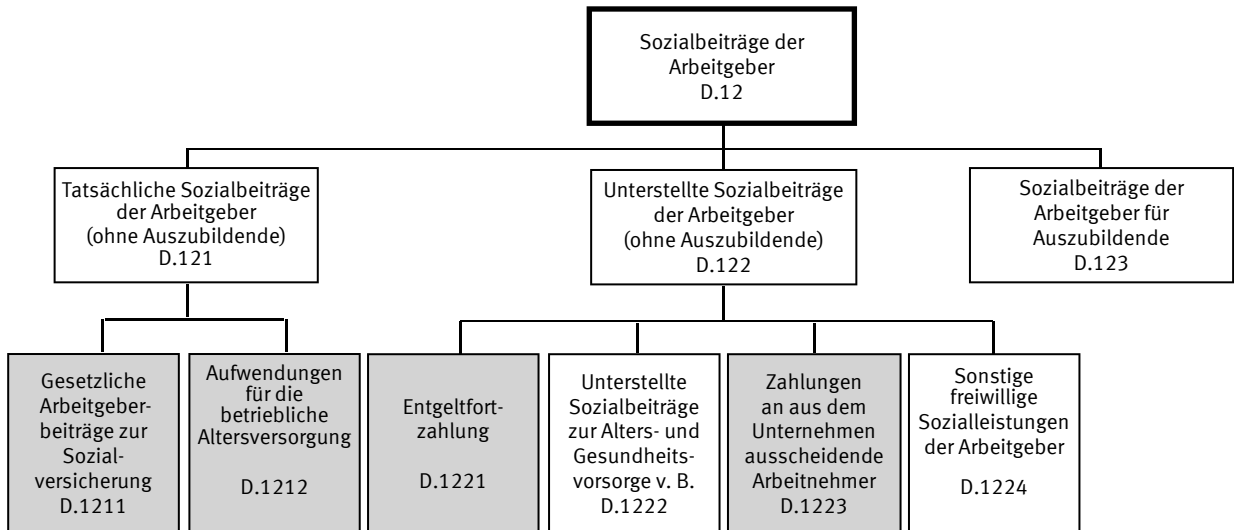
Sozialbeiträge der Arbeitgeber
D.12

Tatsächliche Sozialbeiträge der Arbeitgeber (ohne Auszubildende)
D.121

Unterstellte Sozialbeiträge der Arbeitgeber (ohne Auszubildende)
D.122

Sozialbeiträge der Arbeitgeber für Auszubildende
D.123

Gesetzliche Arbeitgeberbeiträge zur Sozialversicherung
D.1211

Aufwendungen für die betriebliche Altersversorgung
D.1212

Entgeltfortzahlung
D.1221

Unterstellte Sozialbeiträge zur Alters- und Gesundheitsvorsorge v. B.
D.1222

Zahlungen an aus dem Unternehmen ausscheidende Arbeitnehmer
D.1223

Sonstige freiwillige Sozialleistungen der Arbeitgeber
D.1224